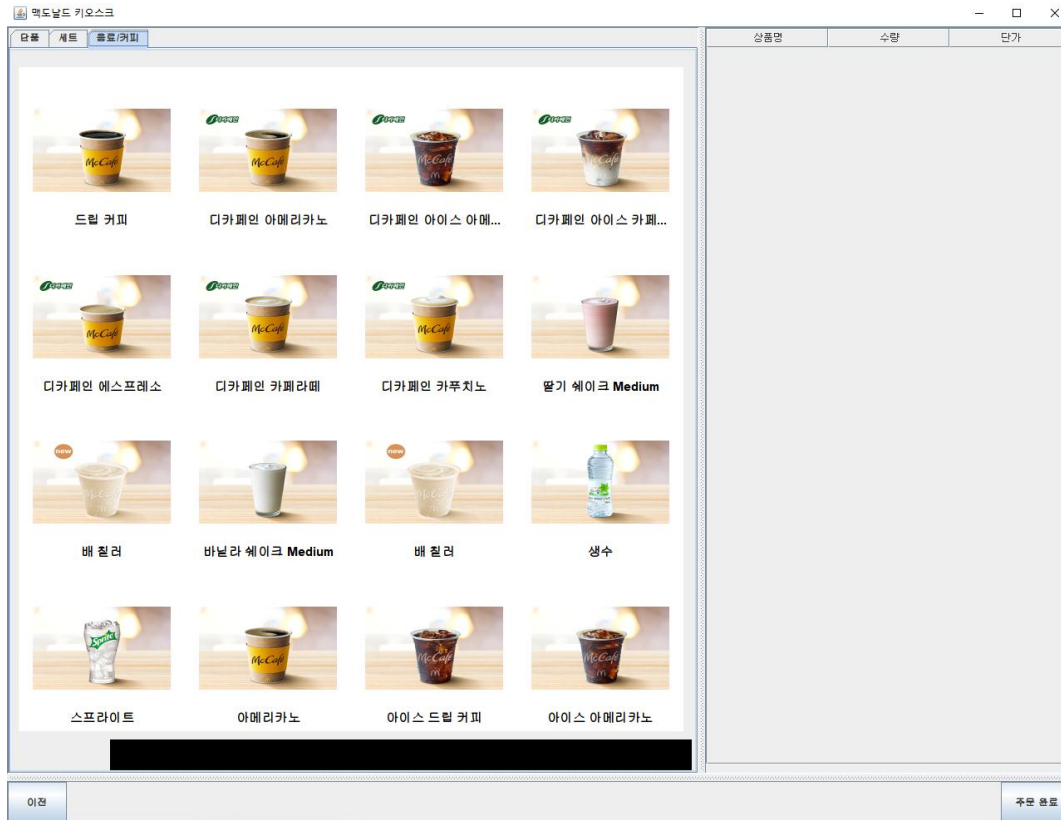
맥도날드 키오스크

단품 세트 음료/커피

상품명 수량 단가

드립 커피

디카페인 아메리카노

디카페인 아이스 아메...

디카페인 아이스 카페...

디카페인 에스프레소

디카페인 카페라떼

디카페인 카푸치노

딸기 쉐이크 Medium

new

배 칠러

바닐라 쉐이크 Medium

new

배 칠러

생수

Sprite

스프라이트

아메리카노

아이스 드립 커피

아이스 아메리카노

이전

주문 완료